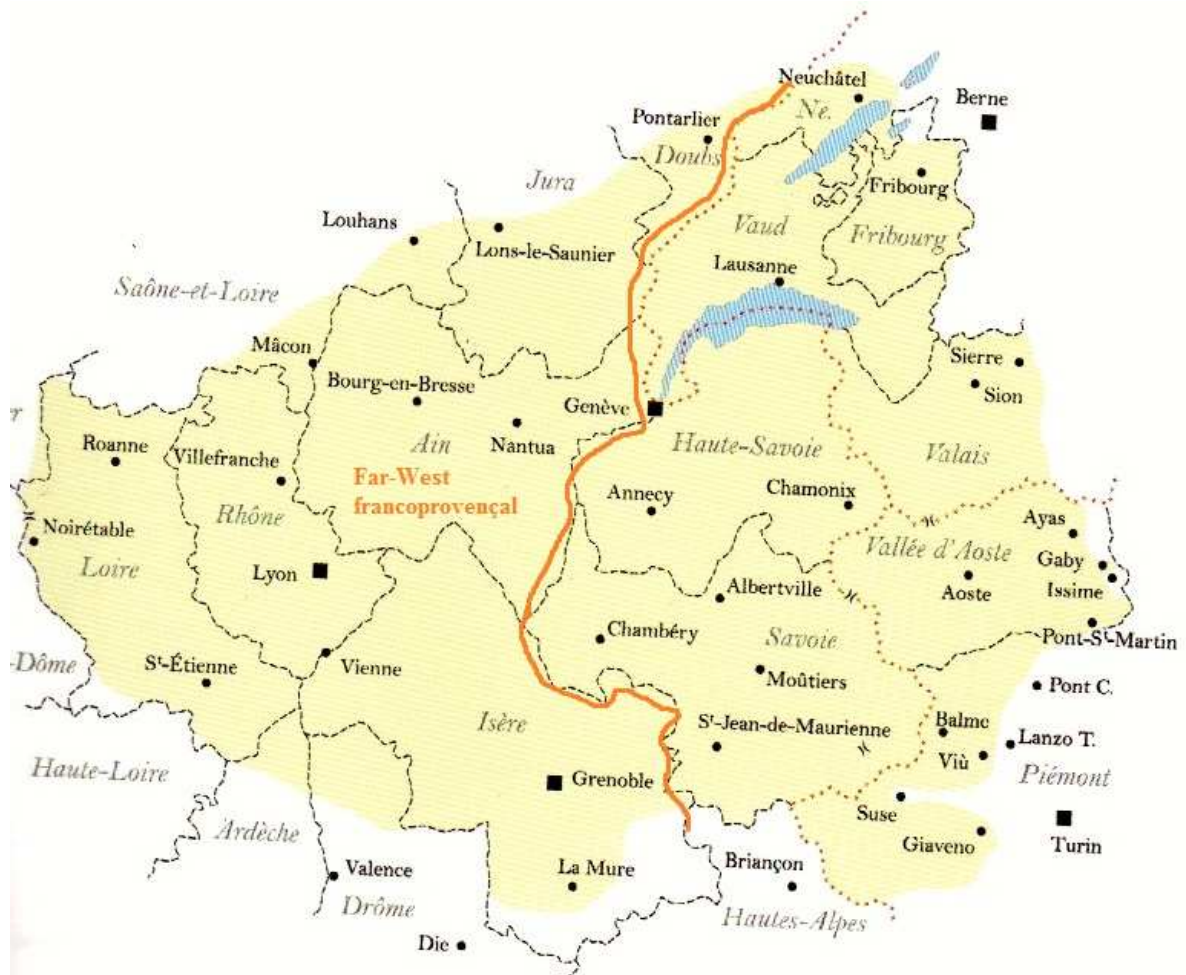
Neuchâtel
Berne
Pontarlier
Ne.
Doubs
Jura
Fribourg
Louhans
Lons-le-Saunier
Vaud
Fribourg
Lausanne
Saône-et-Loire
Mâcon
Sierre
Bourg-en-Bresse
Sion
r
Genève
Roanne
Villefranche
Ain
Nantua
Haute-Savoie
Valais
Far-West francoprovençal
Rhône
Annecy
Chamonix
Noirétable
Ayas
Vallée d'Aoste
Gaby
Loire
Lyon
Aoste
Issime
Albertville
Chambéry
Savoie
Pont-S^t-Martin
-Dôme
S^t-Étienne
Vienne
Moûtiers
Pont C.
Isère
S^t-Jean-de-Maurienne
Balme
Lanzo T.
Haute-Loire
Viù
Piémont
Grenoble
Ardèche
Suse
Giaveno
Turin
Valence
La Mure
Briançon
Drôme
Hautes-Alpes
Die